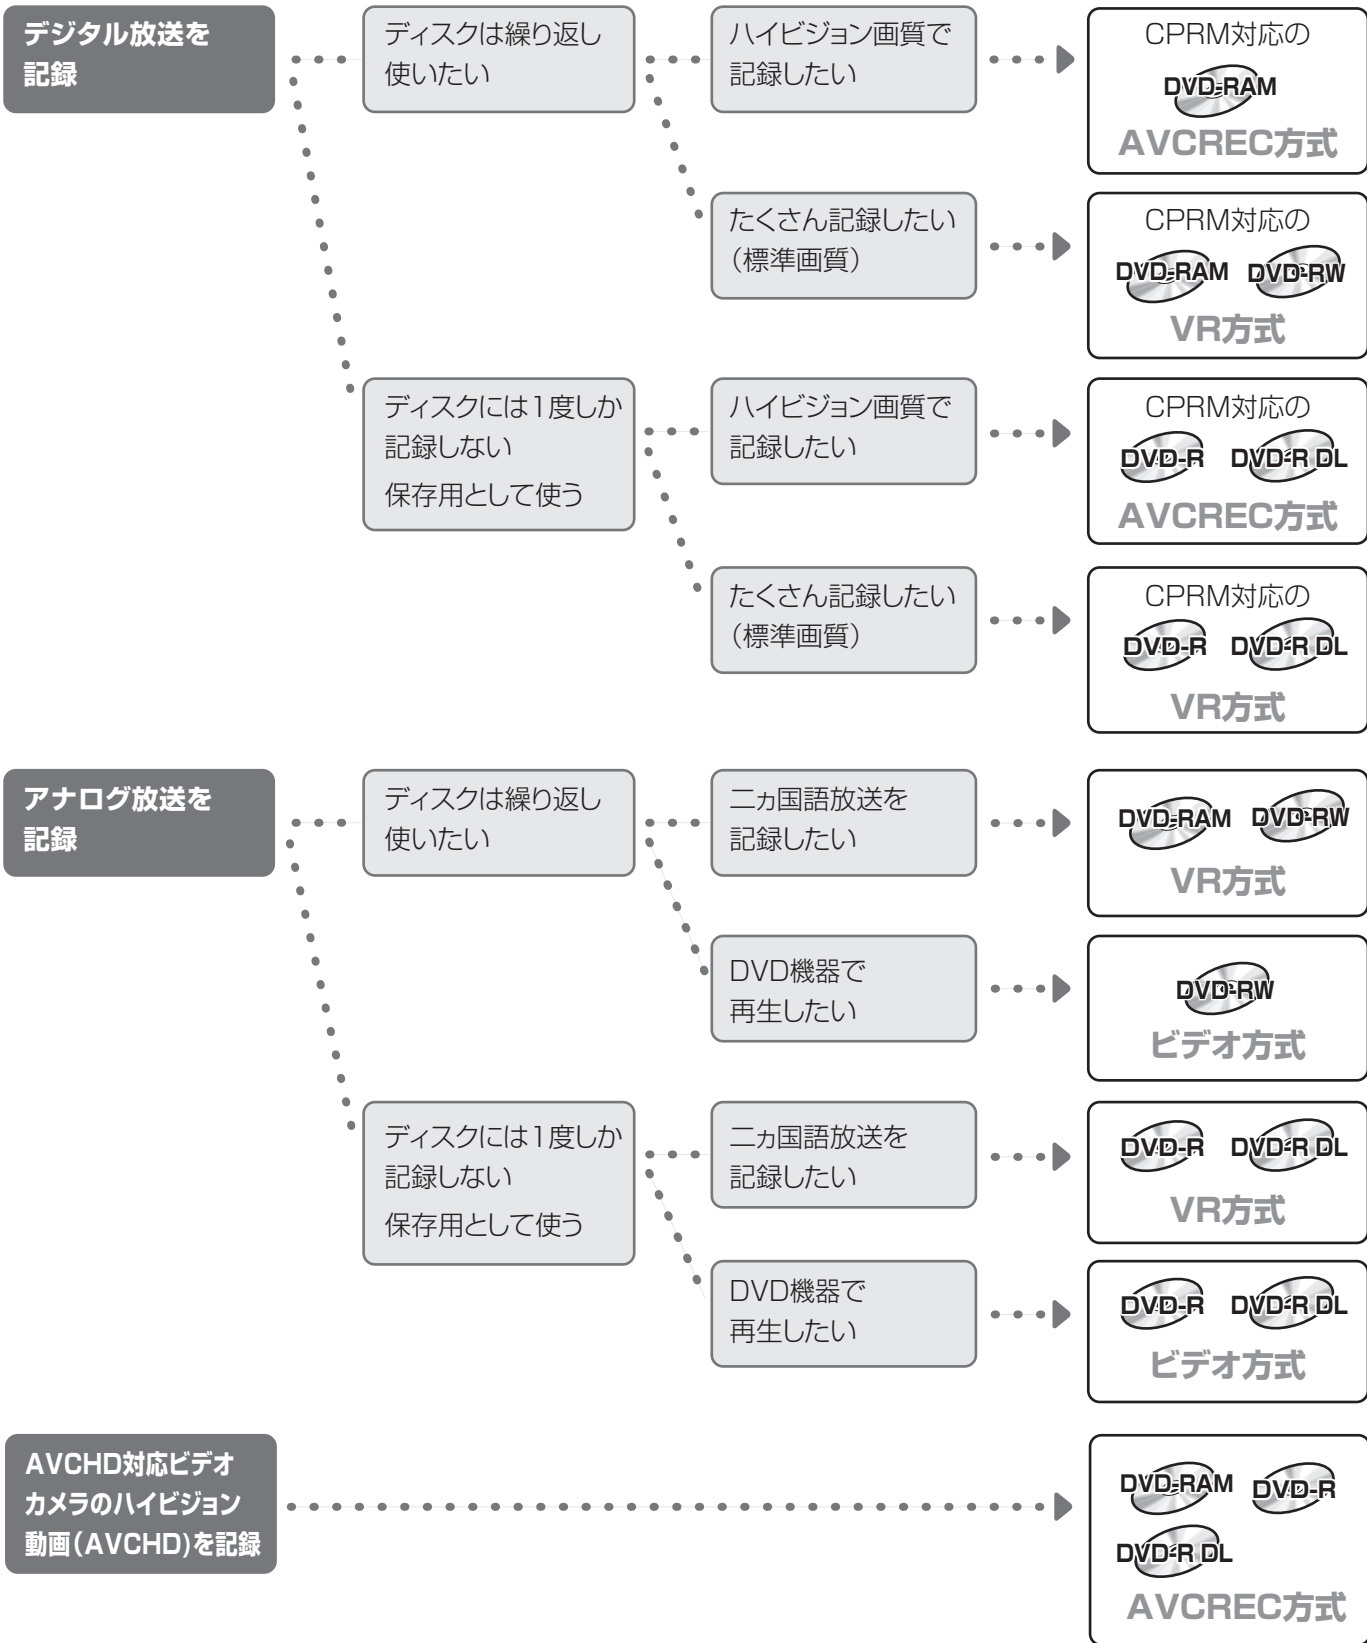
デジタル放送を記録

ディスクは繰り返し使いたい

ハイビジョン画質で記録したい

CPRM対応の
DVD-RAM
AVCREC方式

たくさん記録したい（標準画質）

CPRM対応の
DVD-RAM DVD-RW
VR方式

ディスクには1度しか記録しない
保存用として使う

ハイビジョン画質で記録したい

CPRM対応の
DVD-R DVD-R DL
AVCREC方式

たくさん記録したい（標準画質）

CPRM対応の
DVD-R DVD-R DL
VR方式

アナログ放送を記録

ディスクは繰り返し使いたい

二ヵ国語放送を記録したい

DVD-RAM DVD-RW
VR方式

DVD機器で再生したい

DVD-RW
ビデオ方式

ディスクには1度しか記録しない
保存用として使う

二ヵ国語放送を記録したい

DVD-R DVD-R DL
VR方式

DVD機器で再生したい

DVD-R DVD-R DL
ビデオ方式

AVCHD対応ビデオカメラのハイビジョン動画（AVCHD）を記録

DVD-RAM DVD-R
DVD-R DL
AVCREC方式